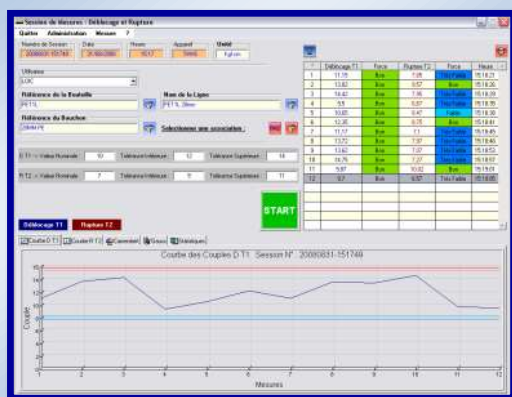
Session de Mesures : Déblocage et Rupture

Quitter Administration Mesures ?

Numéro de Session
20080831 151749

Date
31/08/2008

Heure
15:17

Appareil
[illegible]

Unité
Kgf.cm

Utilisateur
LOIC

Référence de la Bouteille
PET1L

Nom de la Ligne
PET 1L 38mm

Référence du Bouchon
38MM PE

Sélectionner une association :

D T1 = Valeur Nominale 10 Tolérance Inférieure 12 Tolérance Supérieure 14

R T2 = Valeur Nominale 7 Tolérance Inférieure 9 Tolérance Supérieure 11

| | Déblocage T1 | Force | Rupture T2 | Force | Heure |
|---|---|---|---|---|---|
| 1 | 11.78 | Bon | 7.28 | Très Faible | 15:18:21 |
| 2 | 13.82 | Bon | 9.57 | Bon | 15:18:26 |
| 3 | 14.42 | Bon | 7.98 | Très Faible | 15:18:30 |
| 4 | 9.5 | Bon | 6.87 | Très Faible | 15:18:35 |
| 5 | 10.85 | Bon | 8.47 | Faible | 15:18:38 |
| 6 | 12.35 | Bon | 9.75 | Bon | 15:18:41 |
| 7 | 11.17 | Bon | 7.1 | Très Faible | 15:18:45 |
| 8 | 13.72 | Bon | 7.07 | Très Faible | 15:18:48 |
| 9 | 13.62 | Bon | 7.07 | Très Faible | 15:18:53 |
| 10 | 14.75 | Bon | 7.27 | Très Faible | 15:18:57 |
| 11 | 9.87 | Bon | 10.02 | Bon | 15:19:01 |
| 12 | 9.7 | Bon | 6.57 | Très Faible | 15:19:04 |

START

Déblocage T1 Rupture T2

Courbe T1 Courbe T2 Commentaire Graves Statistiques

Courbe des Couples D T1 Session N° 20080831-151749

Couple

16
15
14
13
12
11
10
9
8
7

1 2 3 4 5 6 7 8 9 10 11 12

Mesures